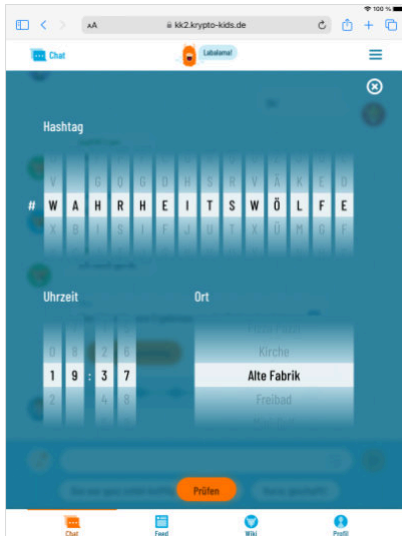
100 %

AA kk2.krypto-kids.de

Chat

Labalama!

Hashtag

V Q G O H S R V Ä K E D

# W A H R H E I T S W Ö L F E

X B I S I F J U T X Ü M G F

Uhrzeit

0 8 2 6

1 9 : 3 7

2 4 8

Ort

Kirche

Alte Fabrik

Freibad

Prüfen

Chat Feed Wiki Profil